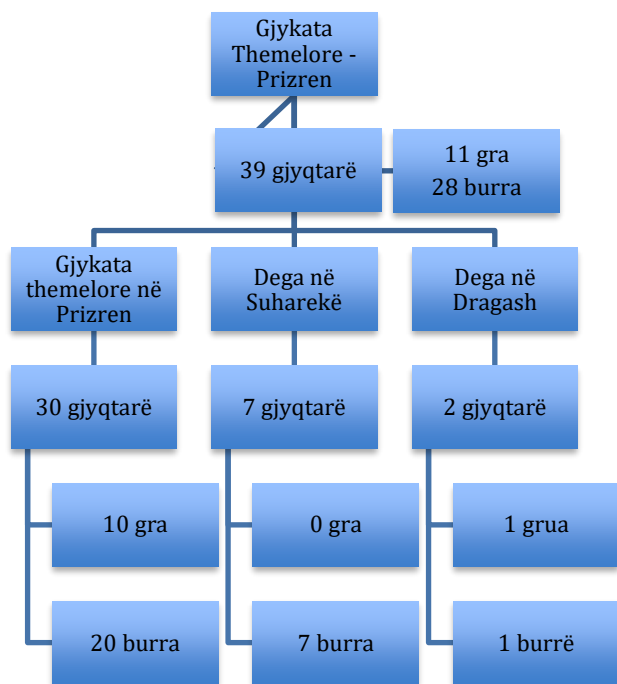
Gjykata Themelore - Prizren

39 gjyqtarë

11 gra
28 burra

Gjykata themelore në Prizren

Dega në Suharekë

Dega në Dragash

30 gjyqtarë

7 gjyqtarë

2 gjyqtarë

10 gra

20 burra

0 gra

7 burra

1 grua

1 burrë